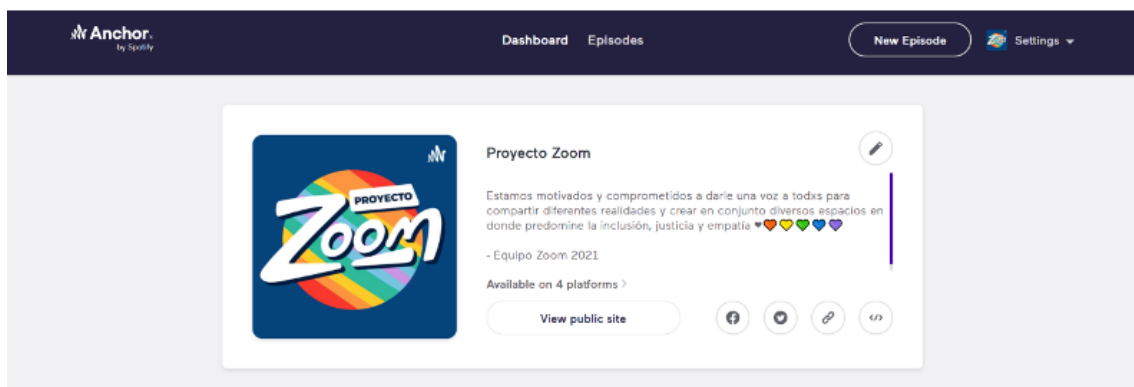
Anchor by Spotify

Dashboard Episodes

New Episode

Settings

PROYECTO Zoom

Proyecto Zoom

Estamos motivados y comprometidos a darle una voz a todxs para compartir diferentes realidades y crear en conjunto diversos espacios en donde predomine la inclusión, justicia y empatía ♥🧡💛💚💙💜

- Equipo Zoom 2021

Available on 4 platforms >

View public site